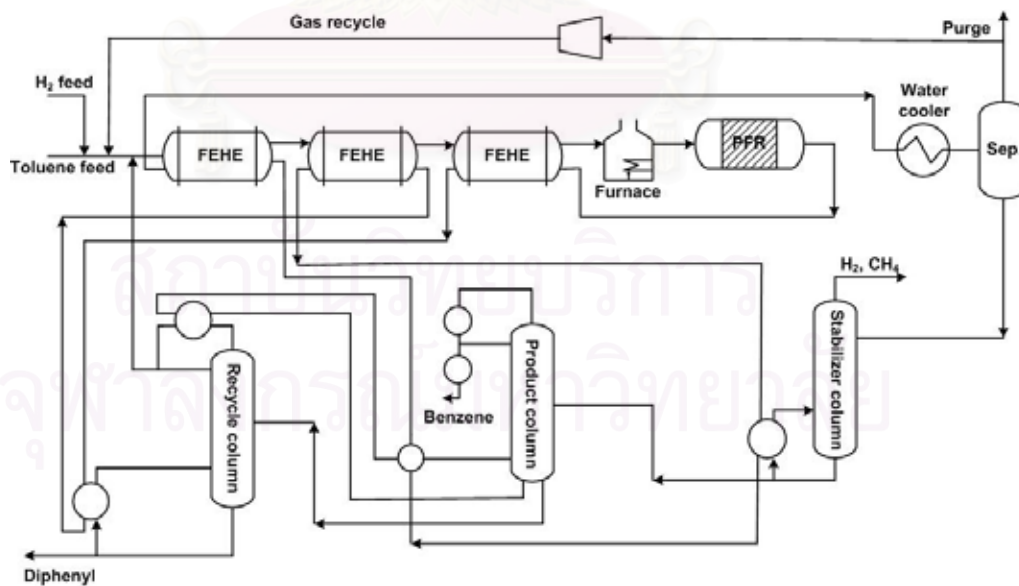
Gas recycle

Purge

$H_2$ feed

Water cooler

Toluene feed

FEHE

FEHE

FEHE

PFR

Sep

Furnace

$H_2$, $CH_4$

สถาบันวิทยบริการ

จุฬาลงกรณ์มหาวิทยาลัย

Stabilizer column

Product column

Recycle column

Benzene

Diphenyl